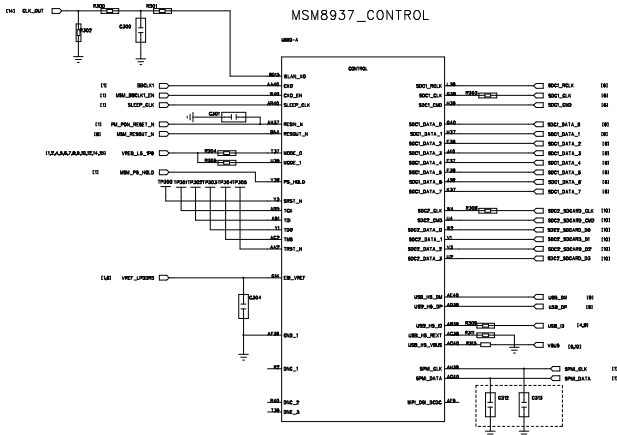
MSM8937_CONTROL

[14] CLK_OUT
R300 R301
R302 C300
U600-A
CONTROL
BB19 WLAN_XO
[1] SSCLK1
[1] MSM_SSCLK1_EN
[1] SLEEP_CLK
CXO
CXO_EN
SLEEP_CLK
[1] PM_PON_RESET_N
[3] MSM_RESOUT_N
C307
RESIN_N
RESOUT_N
[1,2,4,5,6,7,8,9,10,12,14,26] VREG_L5_1P8
R304
R305
MODE_0
MODE_1
[1] MSM_PS_HOLD
PS_HOLD
TP300 TP301 TP302 TP303 TP304 TP305
SRST_N
TCK
TDI
TDO
TMS
TRST_N
[1,6] VREF_LPDDR3
DDI_VREF
C304
GND_1
DNC_1
DNC_2
DNC_3
SDC1_RCLK
SDC1_CLK
SDC1_CMD
R302
SDC1_DATA_0
SDC1_DATA_1
SDC1_DATA_2
SDC1_DATA_3
SDC1_DATA_4
SDC1_DATA_5
SDC1_DATA_6
SDC1_DATA_7
SDC1_RCLK [6]
SDC1_CLK [6]
SDC1_CMD [6]
SDC1_DATA_0 [6]
SDC1_DATA_1 [6]
SDC1_DATA_2 [6]
SDC1_DATA_3 [6]
SDC1_DATA_4 [6]
SDC1_DATA_5 [6]
SDC1_DATA_6 [6]
SDC1_DATA_7 [6]
SDC2_CLK
SDC2_CMD
SDC2_DATA_0
SDC2_DATA_1
SDC2_DATA_2
SDC2_DATA_3
R306
SDC2_SDCARD_CLK [6]
SDC2_SDCARD_CMD [6]
SDC2_SDCARD_D0 [6]
SDC2_SDCARD_D1 [6]
SDC2_SDCARD_D2 [6]
SDC2_SDCARD_D3 [6]
USB_HS_DM
USB_HS_DP
USB_DM [6]
USB_DP [6]
USB_HS_ID
USB_HS_REXT
USB_HS_VBUS
R309
R311
R313
USB_ID [4,9]
VBUS [9,10]
SPMI_CLK
SPMI_DATA
SPMI_CLK
SPMI_DATA
MPI_DSI_DCDC
C312 C313